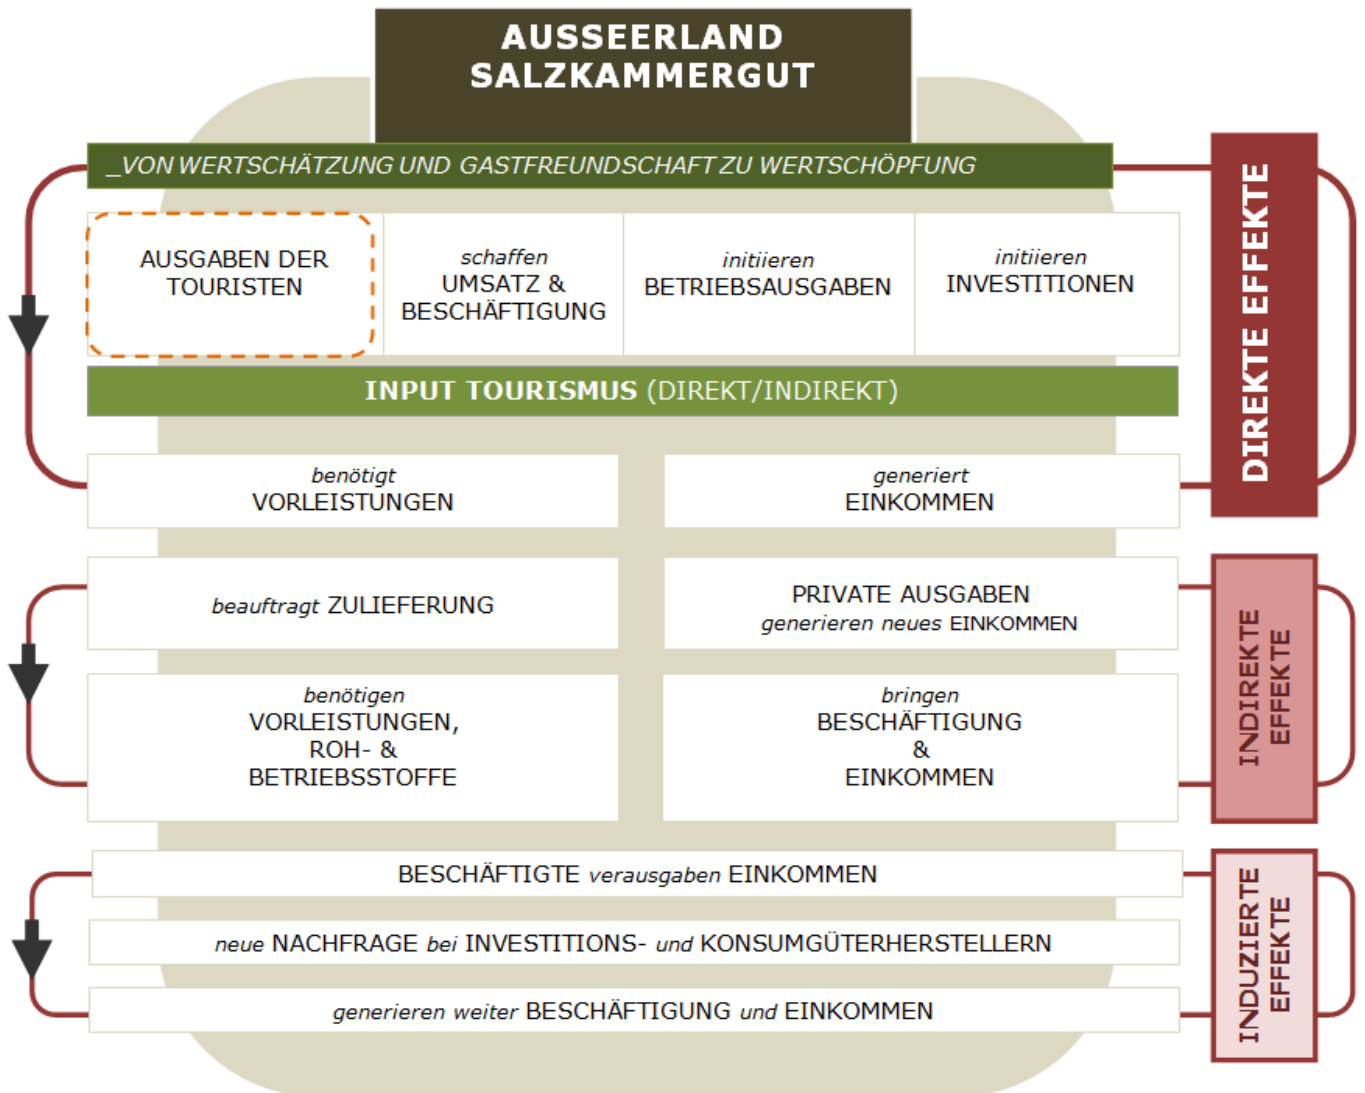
AUSSEERLAND SALZKAMMERGUT

_VON WERTSCHÄTZUNG UND GASTFREUNDSCHAFT ZU WERTSCHÖPFUNG

AUSGABEN DER TOURISTEN

schaffen UMSATZ & BESCHÄFTIGUNG

initiieren BETRIEBSAUSGABEN

initiieren INVESTITIONEN

DIREKTE EFFEKTE

INPUT TOURISMUS (DIREKT/INDIREKT)

benötigt VORLEISTUNGEN

generiert EINKOMMEN

beauftragt ZULIEFERUNG

PRIVATE AUSGABEN generieren neues EINKOMMEN

benötigen VORLEISTUNGEN, ROH- & BETRIEBSSTOFFE

bringen BESCHÄFTIGUNG & EINKOMMEN

INDIREKTE EFFEKTE

BESCHÄFTIGTE verausgaben EINKOMMEN

neue NACHFRAGE bei INVESTITIONS- und KONSUMGÜTERHERSTELLERN

generieren weiter BESCHÄFTIGUNG und EINKOMMEN

INDUZIERTE EFFEKTE